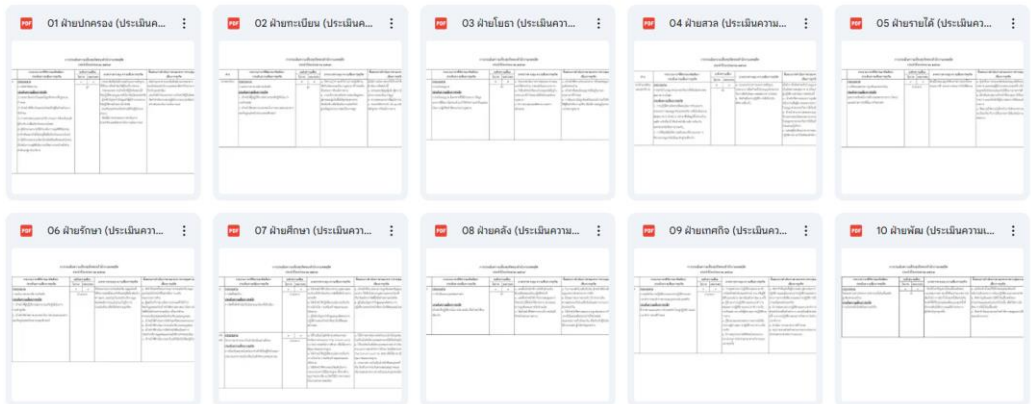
PDF 01 ฝ่ายปกครอง (ประเมินค...

PDF 02 ฝ่ายทะเบียน (ประเมินค...

PDF 03 ฝ่ายโยธา (ประเมินควา...

PDF 04 ฝ่ายสวล (ประเมินความ...

PDF 05 ฝ่ายรายได้ (ประเมินควา...

PDF 06 ฝ่ายรักษา (ประเมินควา...

PDF 07 ฝ่ายศึกษา (ประเมินควา...

PDF 08 ฝ่ายคลัง (ประเมินความ...

PDF 09 ฝ่ายเทศกิจ (ประเมินค...

PDF 10 ฝ่ายพัฒ (ประเมินความเ...